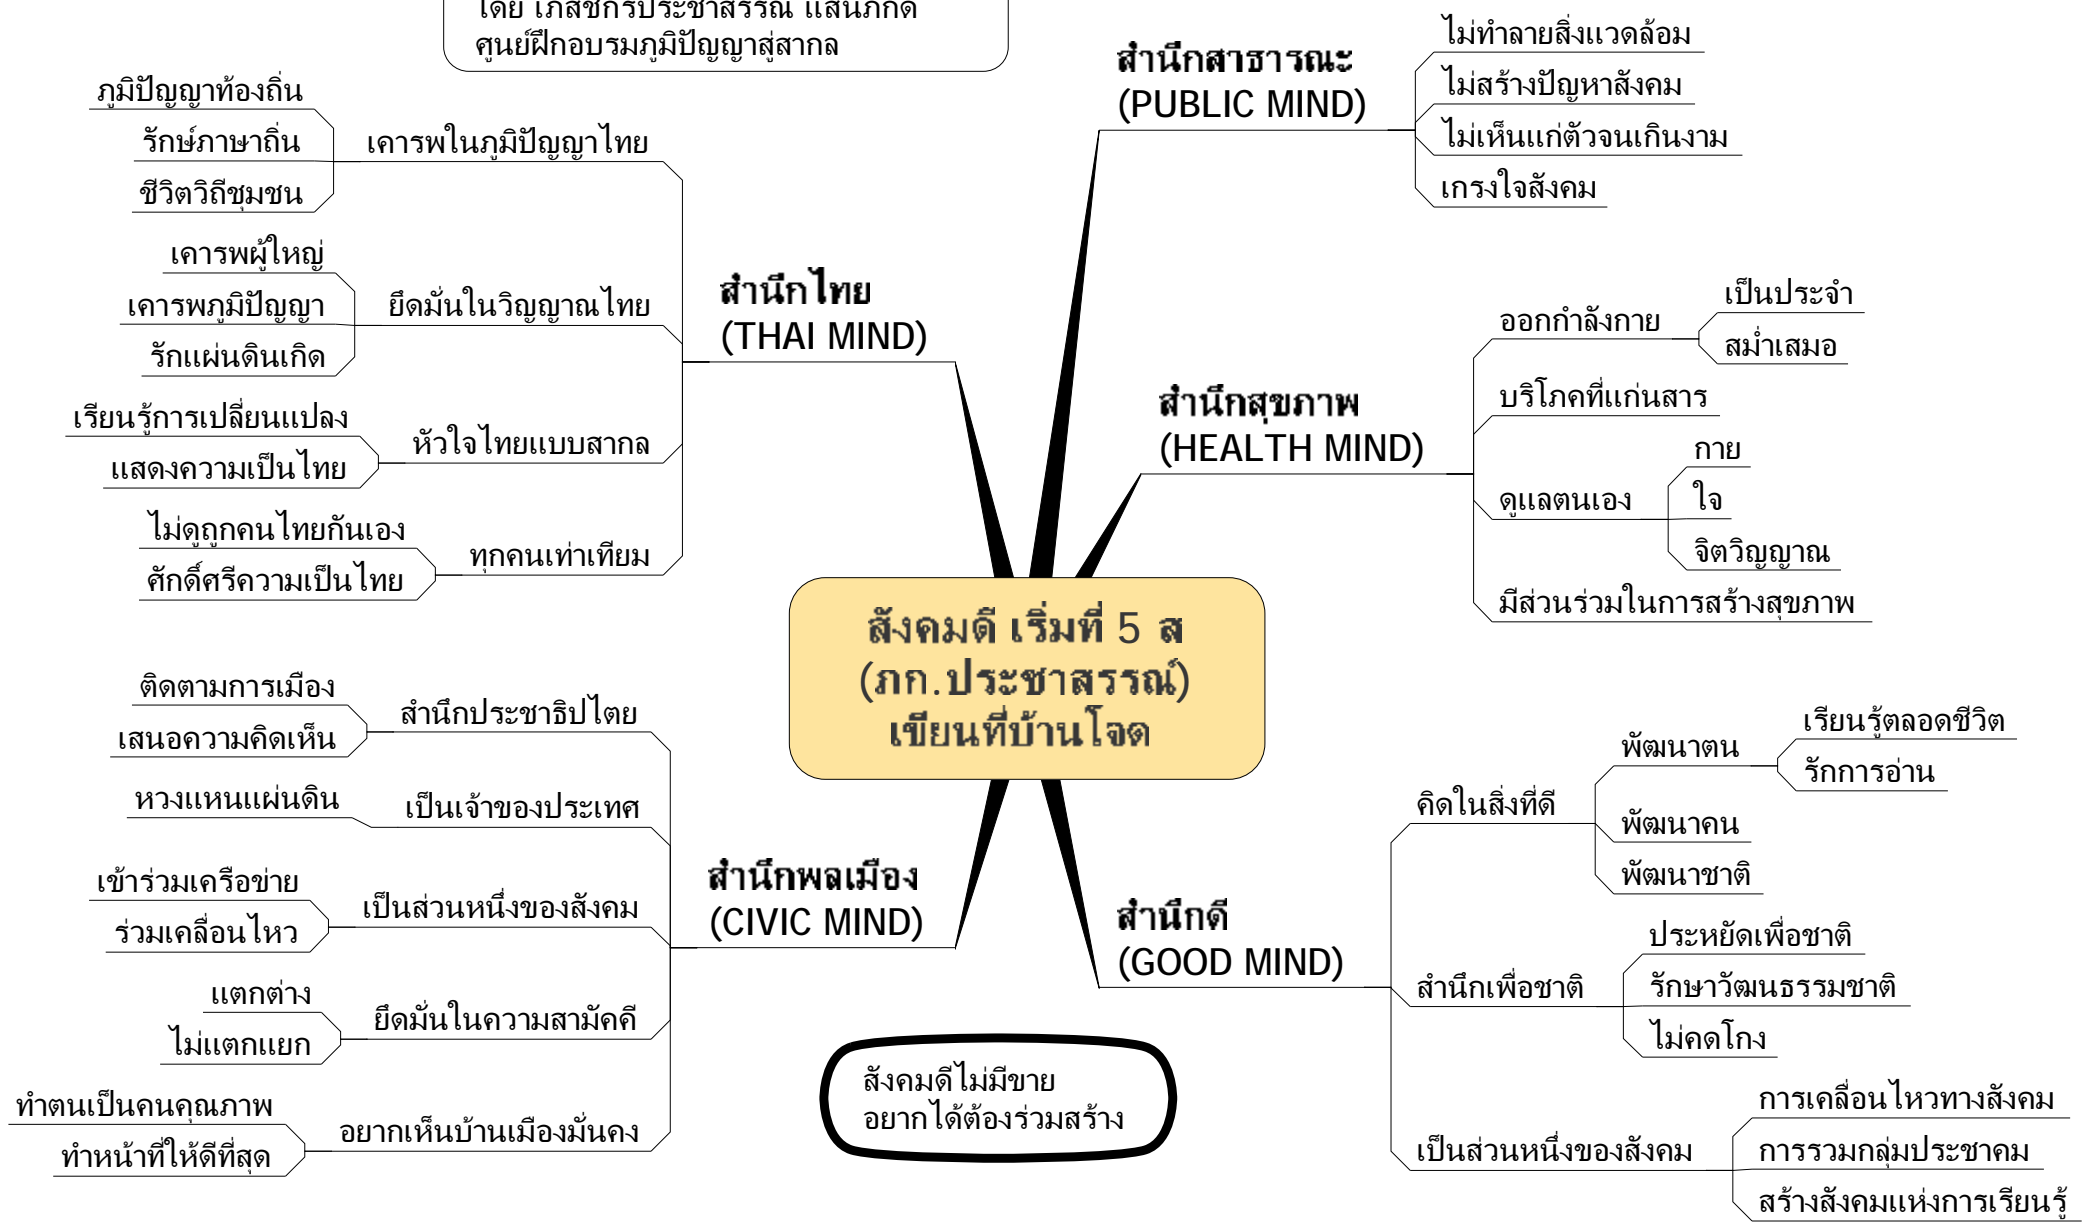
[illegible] ภกสัชกรประชาสรรณ์ แสนภักดี
ศูนย์ฝึกอบรมภูมิปัญญาสู่สากล

สำนึกสาธารณะ
(PUBLIC MIND)
ไม่ทำลายสิ่งแวดล้อม
ไม่สร้างปัญหาสังคม
ไม่เห็นแก่ตัวจนเกินงาม
เกรงใจสังคม

สำนึกไทย
(THAI MIND)
เคารพในภูมิปัญญาไทย
ภูมิปัญญาท้องถิ่น
รักษ์ภาษาถิ่น
ชีวิตวิถีชุมชน
ยึดมั่นในวิญญาณไทย
เคารพผู้ใหญ่
เคารพภูมิปัญญา
รักแผ่นดินเกิด
หัวใจไทยแบบสากล
เรียนรู้การเปลี่ยนแปลง
แสดงความเป็นไทย
ทุกคนเท่าเทียม
ไม่ดูถูกคนไทยกันเอง
ศักดิ์ศรีความเป็นไทย

สำนึกสุขภาพ
(HEALTH MIND)
ออกกำลังกาย
เป็นประจำ
สม่ำเสมอ
บริโภคที่แก่นสาร
ดูแลตนเอง
กาย
ใจ
จิตวิญญาณ
มีส่วนร่วมในการสร้างสุขภาพ

สังคมดี เริ่มที่ 5 ส
(ภก.ประชาสรรณ์)
เขียนที่บ้านโจด

สำนึกพลเมือง
(CIVIC MIND)
สำนึกประชาธิปไตย
ติดตามการเมือง
เสนอความคิดเห็น
เป็นเจ้าของประเทศ
หวงแหนแผ่นดิน
เป็นส่วนหนึ่งของสังคม
เข้าร่วมเครือข่าย
ร่วมเคลื่อนไหว
ยึดมั่นในความสามัคคี
แตกต่าง
ไม่แตกแยก
อยากเห็นบ้านเมืองมั่นคง
ทำตนเป็นคนคุณภาพ
ทำหน้าที่ให้ดีที่สุด

สำนึกดี
(GOOD MIND)
คิดในสิ่งที่ดี
พัฒนาตน
เรียนรู้ตลอดชีวิต
รักการอ่าน
พัฒนาคน
พัฒนาชาติ
สำนึกเพื่อชาติ
ประหยัดเพื่อชาติ
รักษาวัฒนธรรมชาติ
ไม่คดโกง
เป็นส่วนหนึ่งของสังคม
การเคลื่อนไหวทางสังคม
การรวมกลุ่มประชาคม
สร้างสังคมแห่งการเรียนรู้

สังคมดีไม่มีขาย
อยากได้ต้องร่วมสร้าง